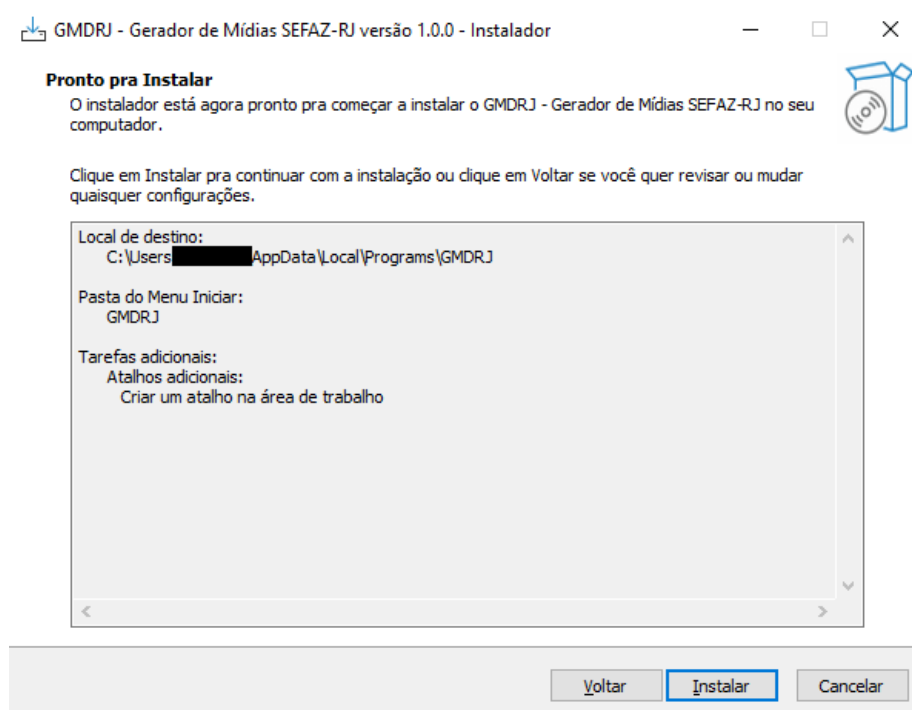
GMDRJ - Gerador de Mídias SEFAZ-RJ versão 1.0.0 - Instalador

Pronto pra Instalar
O instalador está agora pronto pra começar a instalar o GMDRJ - Gerador de Mídias SEFAZ-RJ no seu computador.

Clique em Instalar pra continuar com a instalação ou clique em Voltar se você quer revisar ou mudar quaisquer configurações.

Local de destino:
C:\Users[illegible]AppData\Local\Programs\GMDRJ

Pasta do Menu Iniciar:
GMDRJ

Tarefas adicionais:
Atalhos adicionais:
Criar um atalho na área de trabalho

Voltar Instalar Cancelar